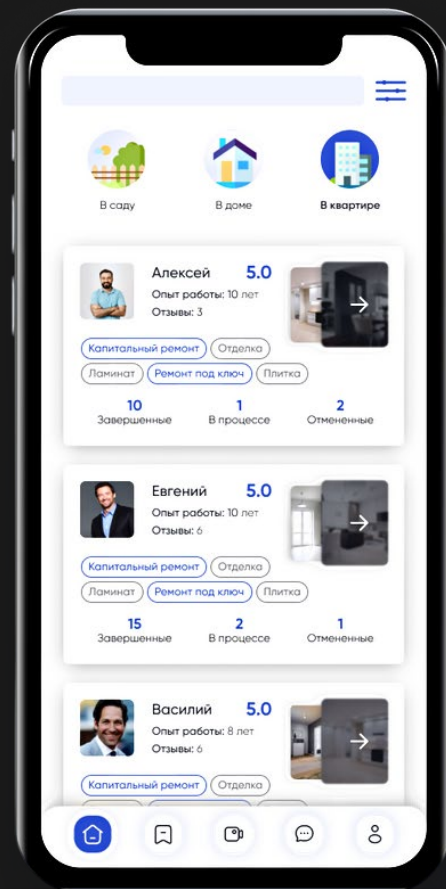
В саду
В доме
В квартире

Алексей 5.0
Опыт работы: 10 лет
Отзывы: 3
Капитальный ремонт
Отделка
Ламинат
Ремонт под ключ
Плитка
10 Завершенные
1 В процессе
2 Отмененные

Евгений 5.0
Опыт работы: 10 лет
Отзывы: 6
Капитальный ремонт
Отделка
Ламинат
Ремонт под ключ
Плитка
15 Завершенные
2 В процессе
1 Отмененные

Василий 5.0
Опыт работы: 8 лет
Отзывы: 6
Капитальный ремонт
Отделка